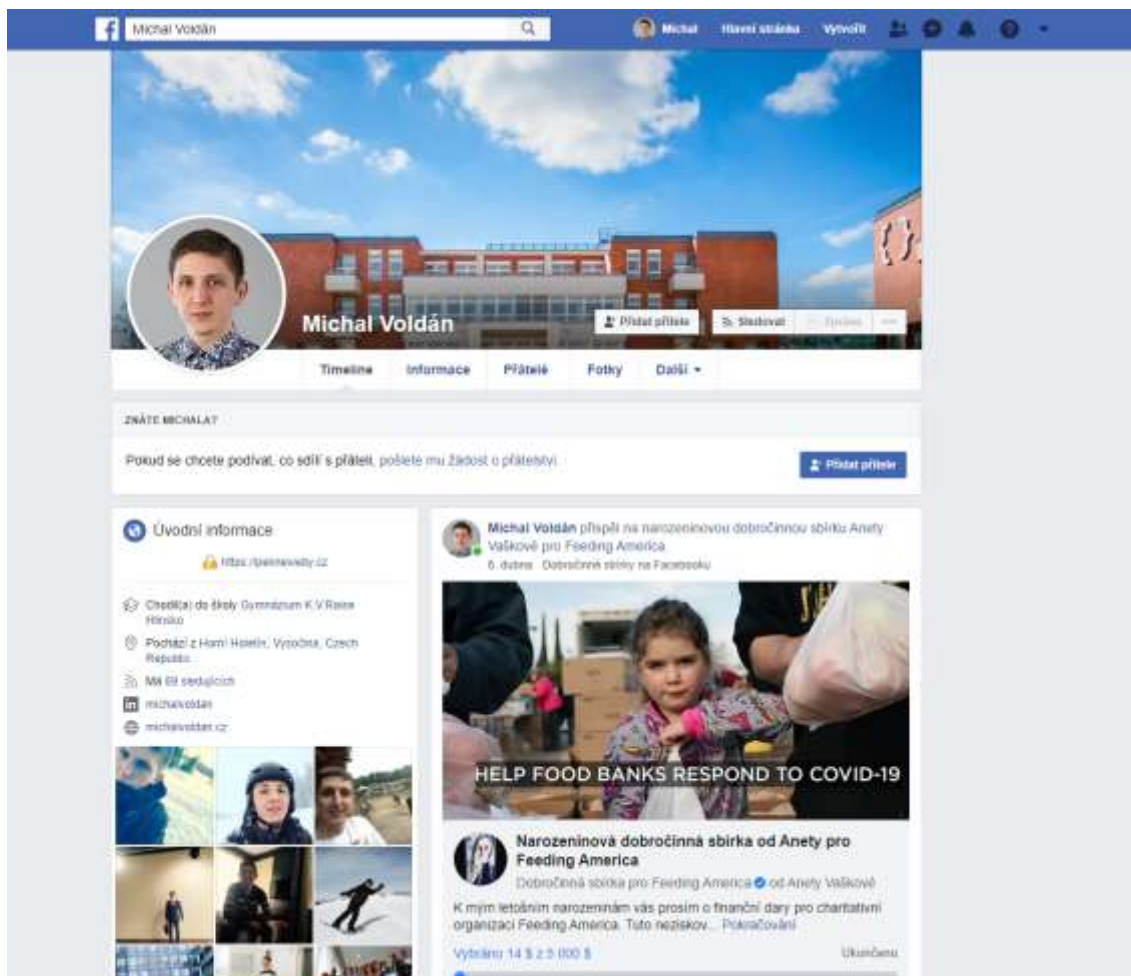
Michal Voldán

Michal Hlavní stránka Vytvořit

Michal Voldán

Přidat přítele Sledovat Zprávа ···

Timeline Informace Přátelé Fotky Další ▾

ZNÁTE MICHALA?

Pokud se chcete podívat, co sdílí s přáteli, pošlete mu žádost o přátelství

Přidat přítele

Úvodní informace

https://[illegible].cz

Chodil(a) do školy Gymnázium K.V.Raise Hlinsko

Pochází z Horní Holetín, Vysočina, Czech Republic

Má 69 sledujících

michalvoldan

michalvoldan.cz

Michal Voldán přispěl na narozeninovou dobročinnou sbírku Anety Vaškové pro Feeding America

6. dubna · Dobročinné sbírky na Facebooku

HELP FOOD BANKS RESPOND TO COVID-19

Narozeninová dobročinná sbírka od Anety pro Feeding America

Dobročinná sbírka pro Feeding America od Anety Vaškové

K mým letošním narozeninám vás prosím o finanční dary pro charitativní organizaci Feeding America. Tuto neziskov... Pokračování

Vybráno 14 $ z 5 000 $

Ukončeno